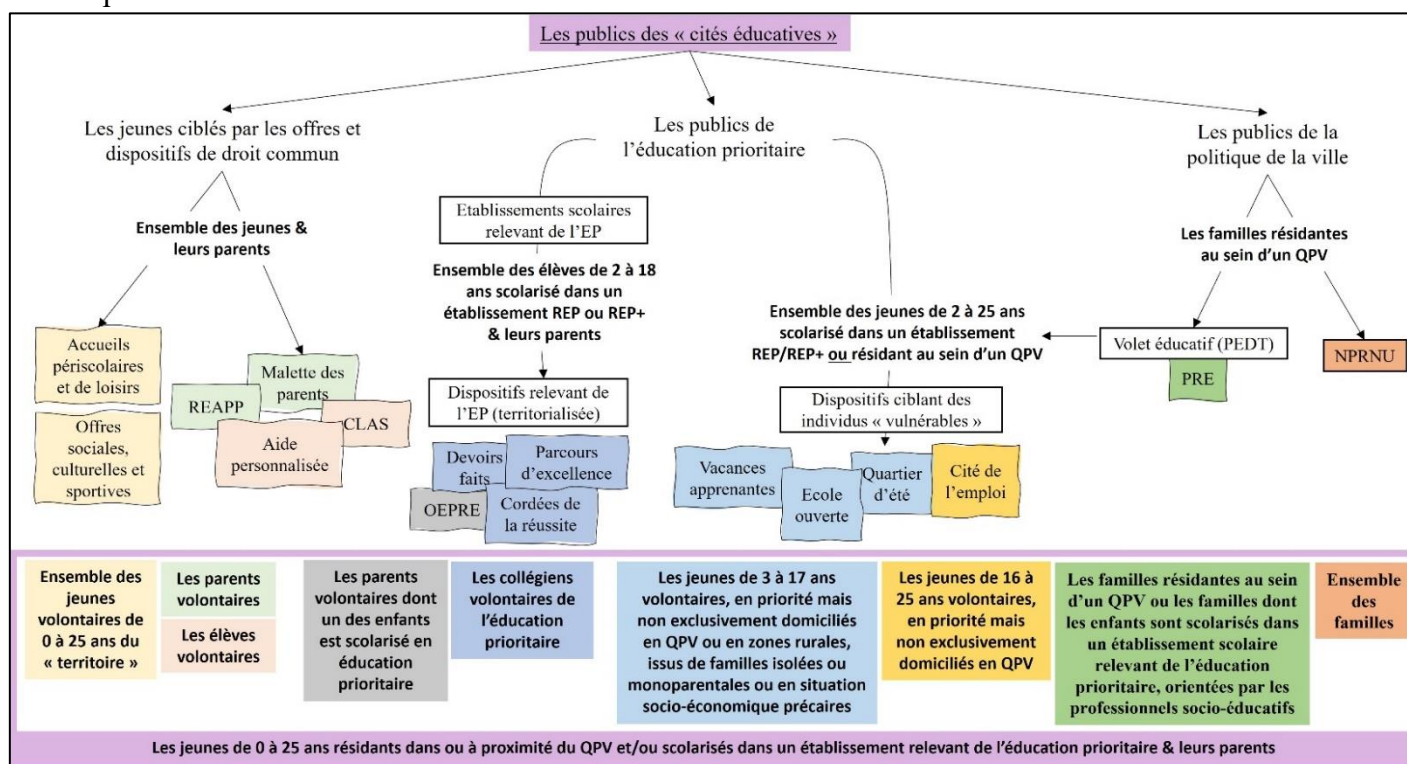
Les publics des « cités éducatives »

Les jeunes ciblés par les offres et dispositifs de droit commun

Ensemble des jeunes & leurs parents

Accueils périscolaires et de loisirs

Offres sociales, culturelles et sportives

REAPP

Malette des parents

CLAS

Aide personnalisée

Les publics de l'éducation prioritaire

Etablissements scolaires relevant de l'EP

Ensemble des élèves de 2 à 18 ans scolarisé dans un établissement REP ou REP+ & leurs parents

Dispositifs relevant de l'EP (territorialisée)

Devoirs faits

Parcours d'excellence

OEPRE

Cordées de la réussite

Ensemble des jeunes de 2 à 25 ans scolarisé dans un établissement REP/REP+ ou résidant au sein d'un QPV

Dispositifs ciblant des individus « vulnérables »

Vacances apprenantes

Ecole ouverte

Quartier d'été

Cité de l'emploi

Les publics de la politique de la ville

Les familles résidantes au sein d'un QPV

Volet éducatif (PEDT)

PRE

NPRNU

Ensemble des jeunes volontaires de 0 à 25 ans du « territoire »

Les parents volontaires

Les élèves volontaires

Les parents volontaires dont un des enfants est scolarisé en éducation prioritaire

Les collégiens volontaires de l'éducation prioritaire

Les jeunes de 3 à 17 ans volontaires, en priorité mais non exclusivement domiciliés en QPV ou en zones rurales, issus de familles isolées ou monoparentales ou en situation socio-économique précaires

Les jeunes de 16 à 25 ans volontaires, en priorité mais non exclusivement domiciliés en QPV

Les familles résidantes au sein d'un QPV ou les familles dont les enfants sont scolarisés dans un établissement scolaire relevant de l'éducation prioritaire, orientées par les professionnels socio-éducatifs

Ensemble des familles

Les jeunes de 0 à 25 ans résidants dans ou à proximité du QPV et/ou scolarisés dans un établissement relevant de l'éducation prioritaire & leurs parents